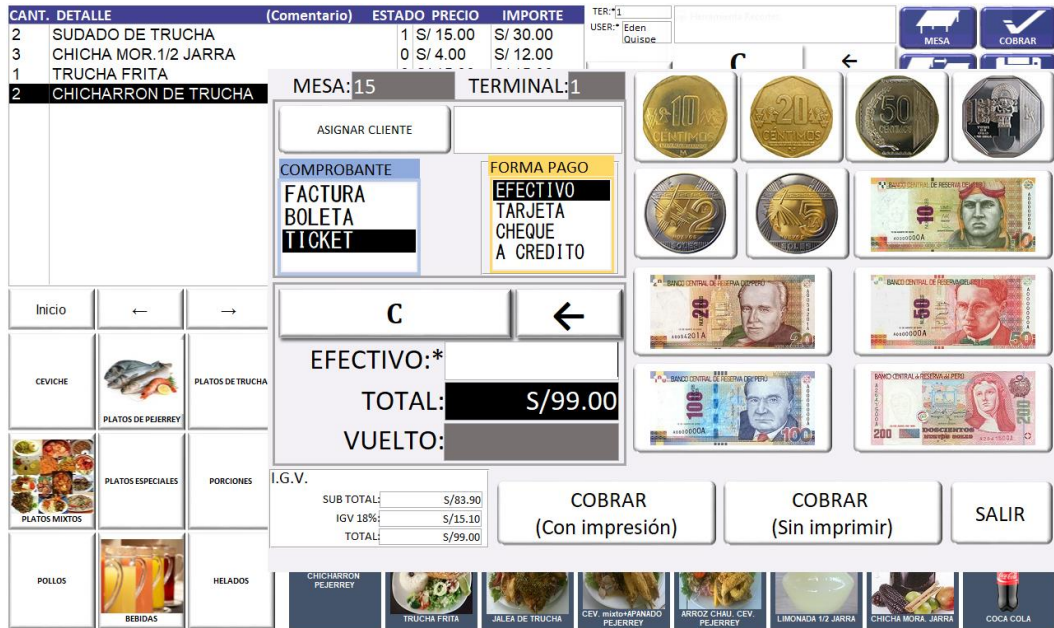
| CANT. | DETALLE | (Comentario) | ESTADO | PRECIO | IMPORTE |
|---|---|---|---|---|---|
| 2 | SUDADO DE TRUCHA | | 1 | S/ 15.00 | S/ 30.00 |
| 3 | CHICHA MOR.1/2 JARRA | | 0 | S/ 4.00 | S/ 12.00 |
| 1 | TRUCHA FRITA | | | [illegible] | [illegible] |
| 2 | CHICHARRON DE TRUCHA | | | | |

TER:* 1
USER:* Eden Quispe

MESA
COBRAR

C
←

MESA: 15
TERMINAL: 1

ASIGNAR CLIENTE

COMPROBANTE
FACTURA
BOLETA
TICKET

FORMA PAGO
EFECTIVO
TARJETA
CHEQUE
A CREDITO

C
←

EFECTIVO:*
TOTAL: S/99.00
VUELTO:

I.G.V.
SUB TOTAL: S/83.90
IGV 18%: S/15.10
TOTAL: S/99.00

COBRAR (Con impresión)
COBRAR (Sin imprimir)
SALIR

Inicio
←
→

CEVICHE
PLATOS DE PEJERREY
PLATOS DE TRUCHA
PLATOS MIXTOS
PLATOS ESPECIALES
PORCIONES
POLLOS
BEBIDAS
HELADOS

CHICHARRON PEJERREY
TRUCHA FRITA
JALEA DE TRUCHA
CEV. mixto+APANADO PEJERREY
ARROZ CHAU. CEV. PEJERREY
LIMONADA 1/2 JARRA
CHICHA MORA. JARRA
COCA COLA